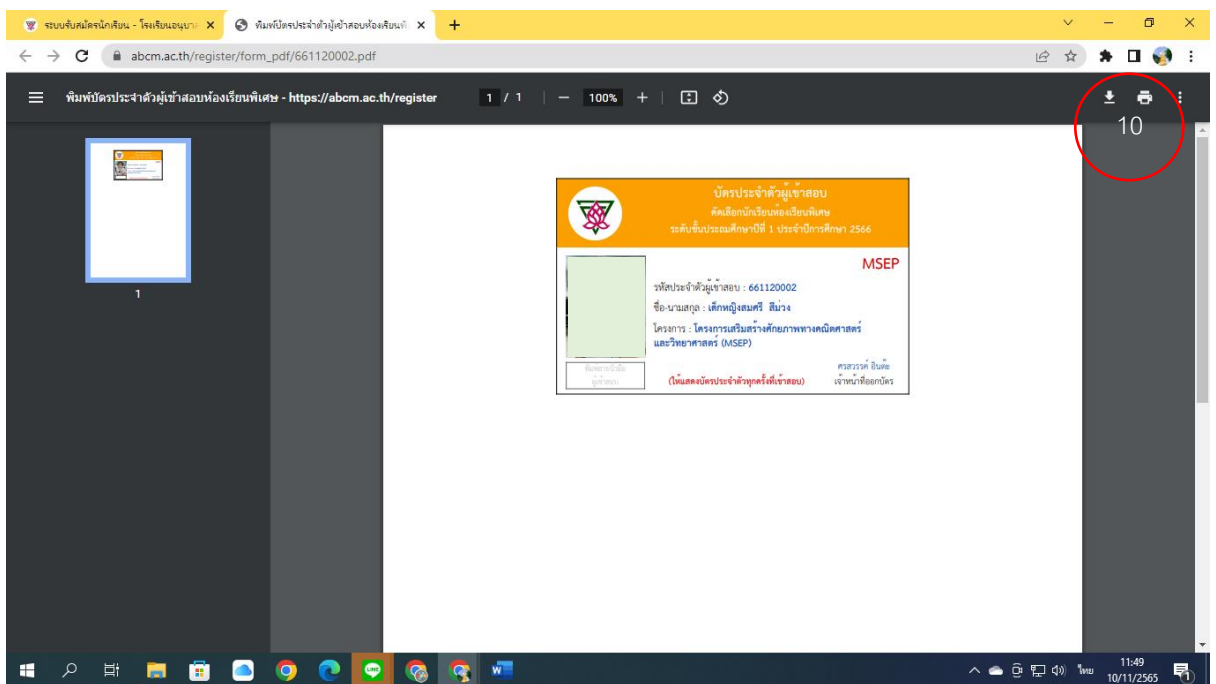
ระบบรับสมัครนักเรียน - โรงเรียนอนุบาล
พิมพ์บัตรประจำตัวผู้เข้าสอบห้องเรียนพิ
+

abcm.ac.th/register/form_pdf/661120002.pdf

พิมพ์บัตรประจำตัวผู้เข้าสอบห้องเรียนพิเศษ - https://abcm.ac.th/register
1 / 1 | — 100% +

10

1

บัตรประจำตัวผู้เข้าสอบ
คัดเลือกนักเรียนห้องเรียนพิเศษ
ระดับชั้นประถมศึกษาปีที่ 1 ประจำปีการศึกษา 2566

MSEP

รหัสประจำตัวผู้เข้าสอบ : 661120002
ชื่อ-นามสกุล : เด็กหญิงสมศรี สีม่วง
โครงการ : โครงการเสริมสร้างศักยภาพทางคณิตศาสตร์และวิทยาศาสตร์ (MSEP)

ศรสวรรค์ อินต๊ะ
เจ้าหน้าที่ออกบัตร

ลายมือชื่อผู้เข้าสอบ

(ให้แสดงบัตรประจำตัวทุกครั้งที่เข้าสอบ)

ไทย 11:49 10/11/2565